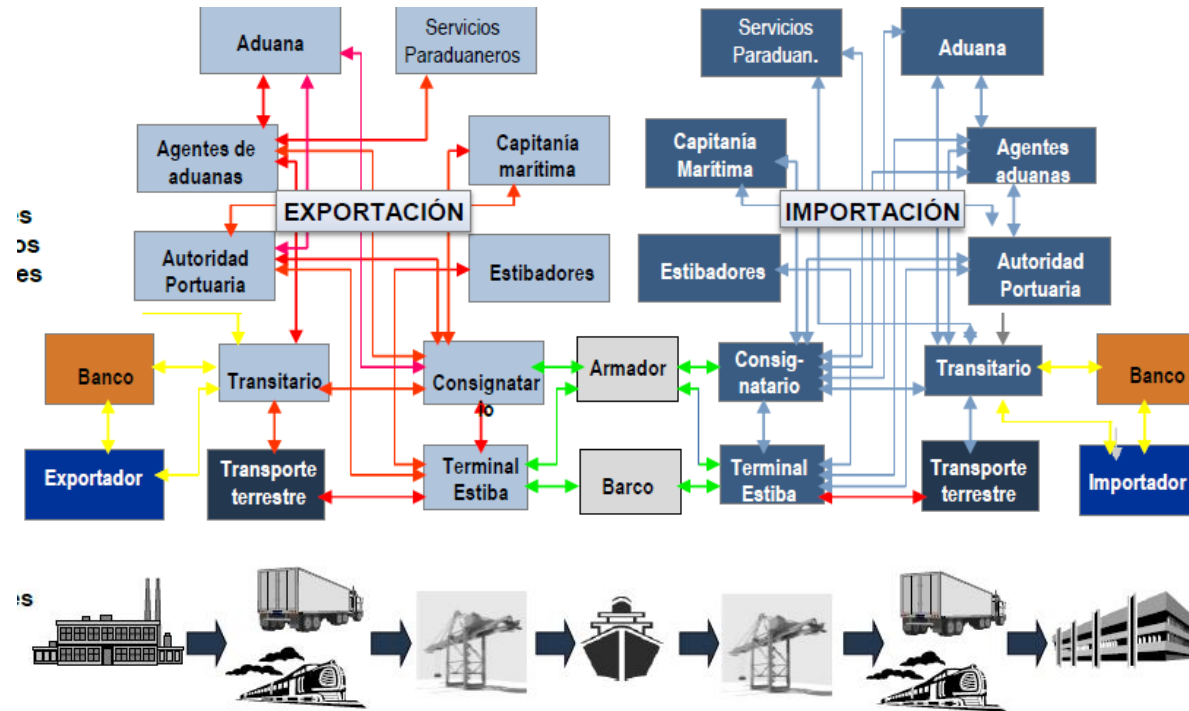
Aduana

Servicios Paraduaneros

Servicios Paraduan.

Aduana

Agentes de aduanas

Capitanía marítima

Capitanía Marítima

Agentes aduanas

es
os
es

EXPORTACIÓN

IMPORTACIÓN

Autoridad Portuaria

Estibadores

Estibadores

Autoridad Portuaria

Banco

Transitario

Consignatario

Armador

Consig-natario

Transitario

Banco

Exportador

Transporte terrestre

Terminal Estiba

Barco

Terminal Estiba

Transporte terrestre

Importador

es